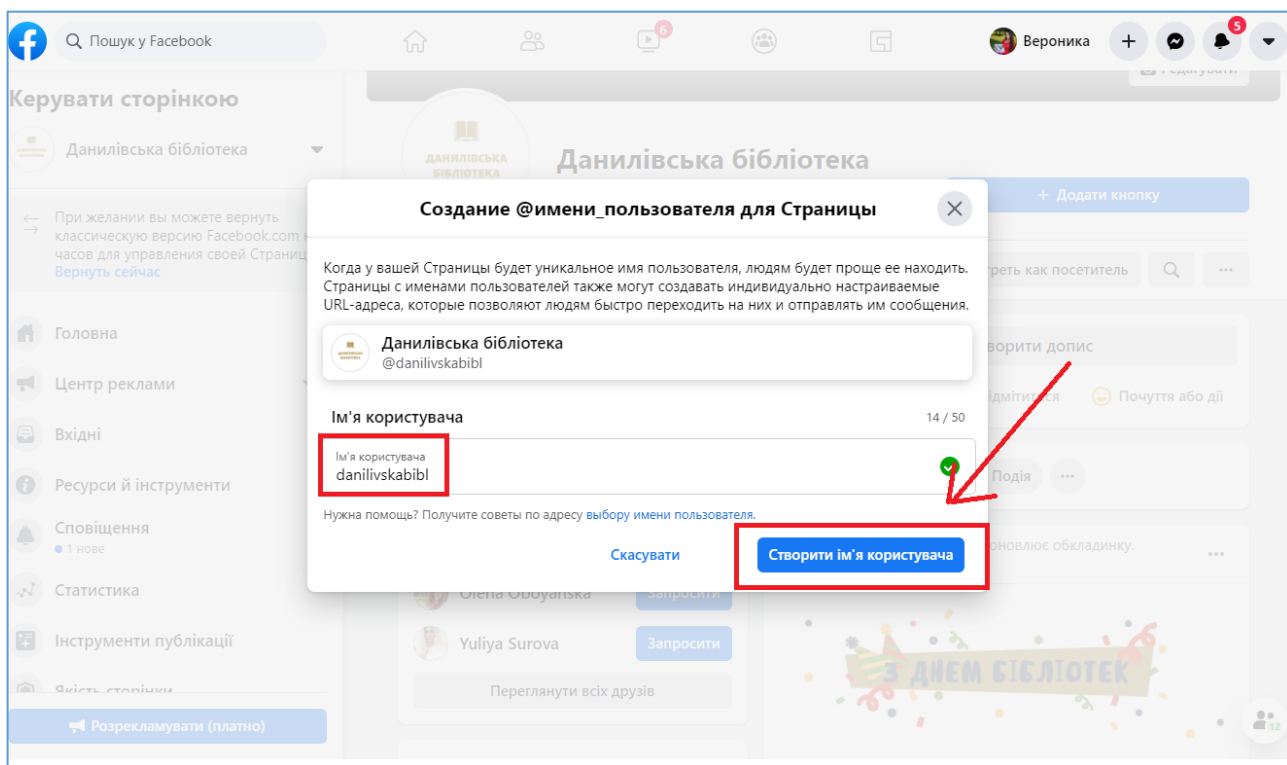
Пошук у Facebook

6

Вероника

5

Редагувати

Керувати сторінкою

Данилівська бібліотека

При желании вы можете вернуть классическую версию Facebook.com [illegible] часов для управления своей Страниц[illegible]
Вернуть сейчас

Головна

Центр реклами

Вхідні

Ресурси й інструменти

Сповіщення
1 нове

Статистика

Інструменти публікації

Якість сторінки

Розрекламувати (платно)

ДАНИЛІВСЬКА БІБЛІОТЕКА

Данилівська бібліотека

+ Додати кнопку

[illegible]треть как посетитель

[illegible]творити допис

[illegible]ідмітитися

Почуття або дії

Подія

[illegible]новлює обкладинку.

Olena Oboyanska

Запросити

Yuliya Surova

Запросити

Переглянути всіх друзів

З ДНЕМ БІБЛІОТЕК

Создание @имени_пользователя для Страницы

Когда у вашей Страницы будет уникальное имя пользователя, людям будет проще ее находить. Страницы с именами пользователей также могут создавать индивидуально настраиваемые URL-адреса, которые позволяют людям быстро переходить на них и отправлять им сообщения.

Данилівська бібліотека
@danilivskabibl

Ім'я користувача

14 / 50

Ім'я користувача
danilivskabibl

Нужна помощь? Получите советы по адресу выбору имени пользователя.

Скасувати

Створити ім'я користувача

12